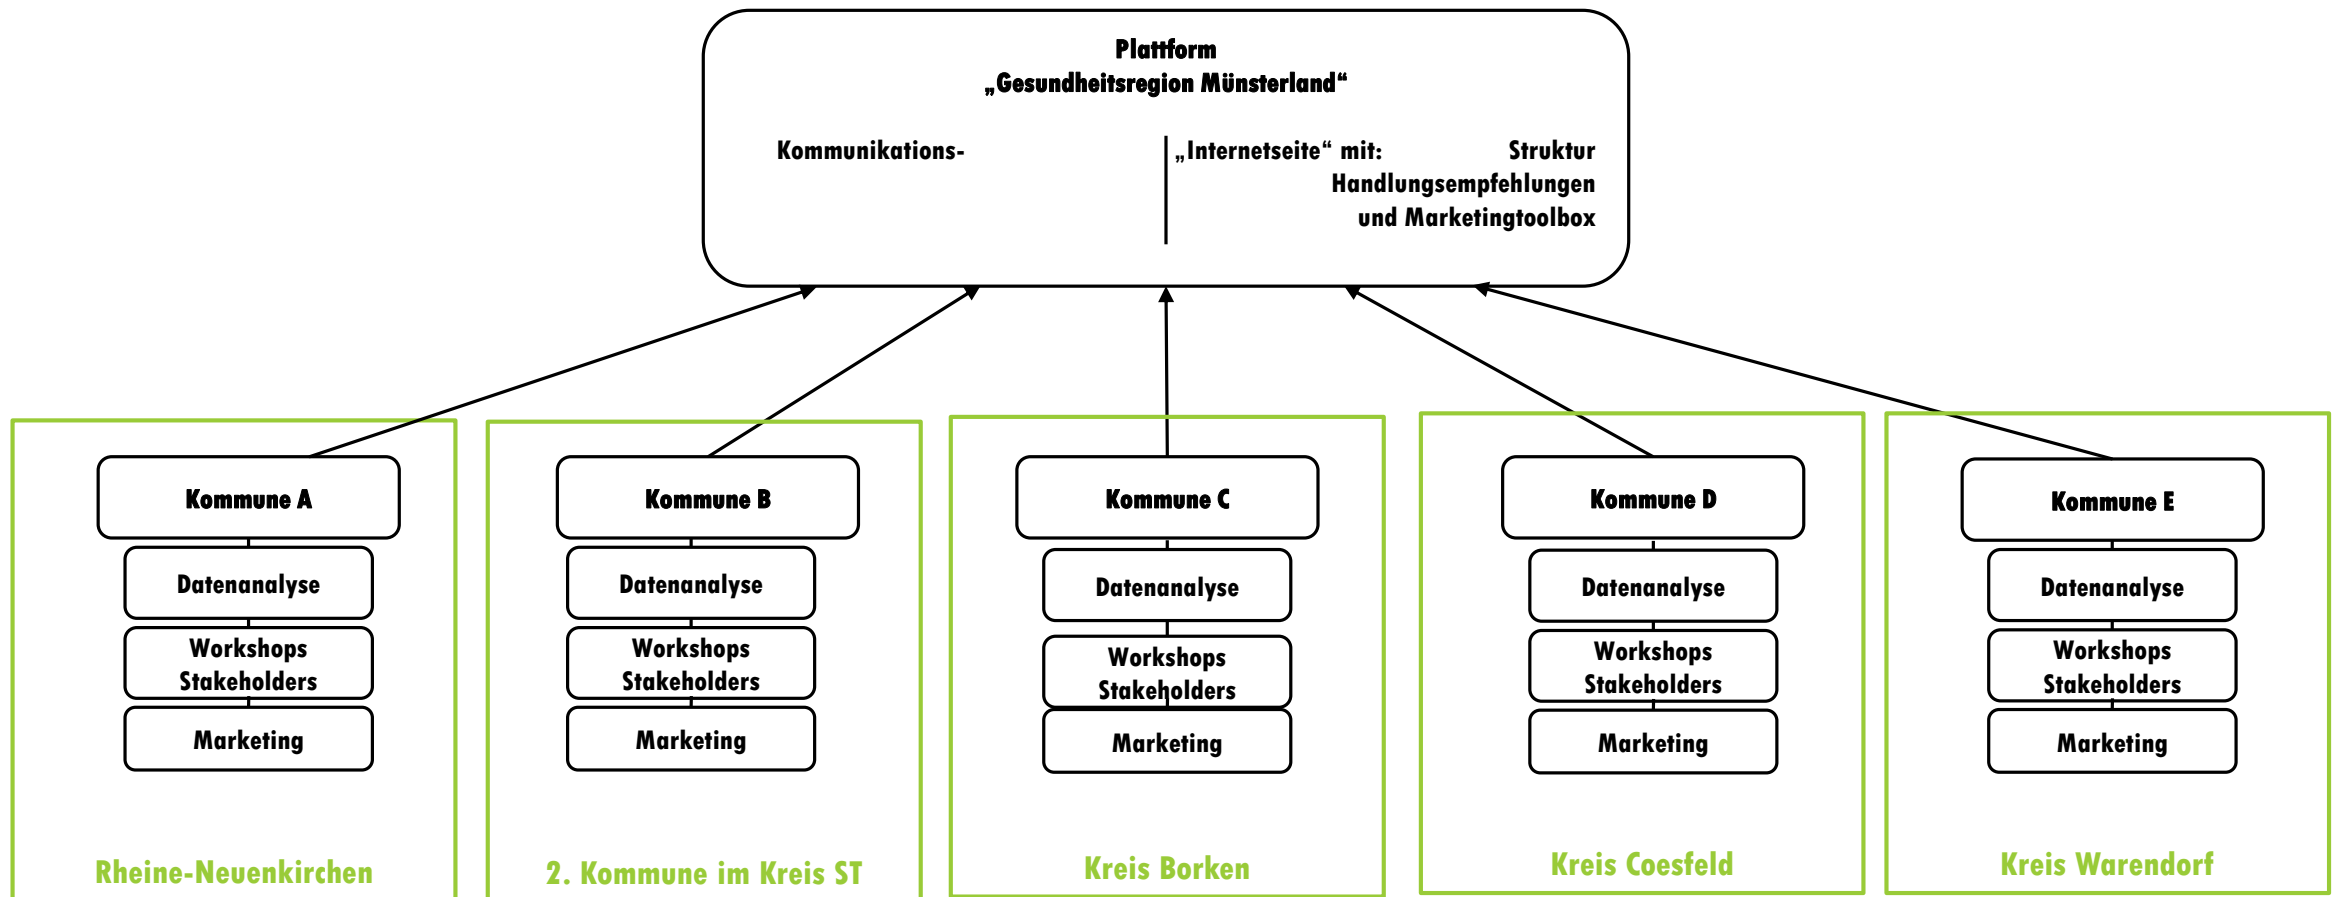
Plattform
„Gesundheitsregion Münsterland“

Kommunikations-

„Internetseite“ mit: Struktur Handlungsempfehlungen und Marketingtoolbox

Kommune A
Datenanalyse
Workshops Stakeholders
Marketing
Rheine-Neuenkirchen

Kommune B
Datenanalyse
Workshops Stakeholders
Marketing
2. Kommune im Kreis ST

Kommune C
Datenanalyse
Workshops Stakeholders
Marketing
Kreis Borken

Kommune D
Datenanalyse
Workshops Stakeholders
Marketing
Kreis Coesfeld

Kommune E
Datenanalyse
Workshops Stakeholders
Marketing
Kreis Warendorf